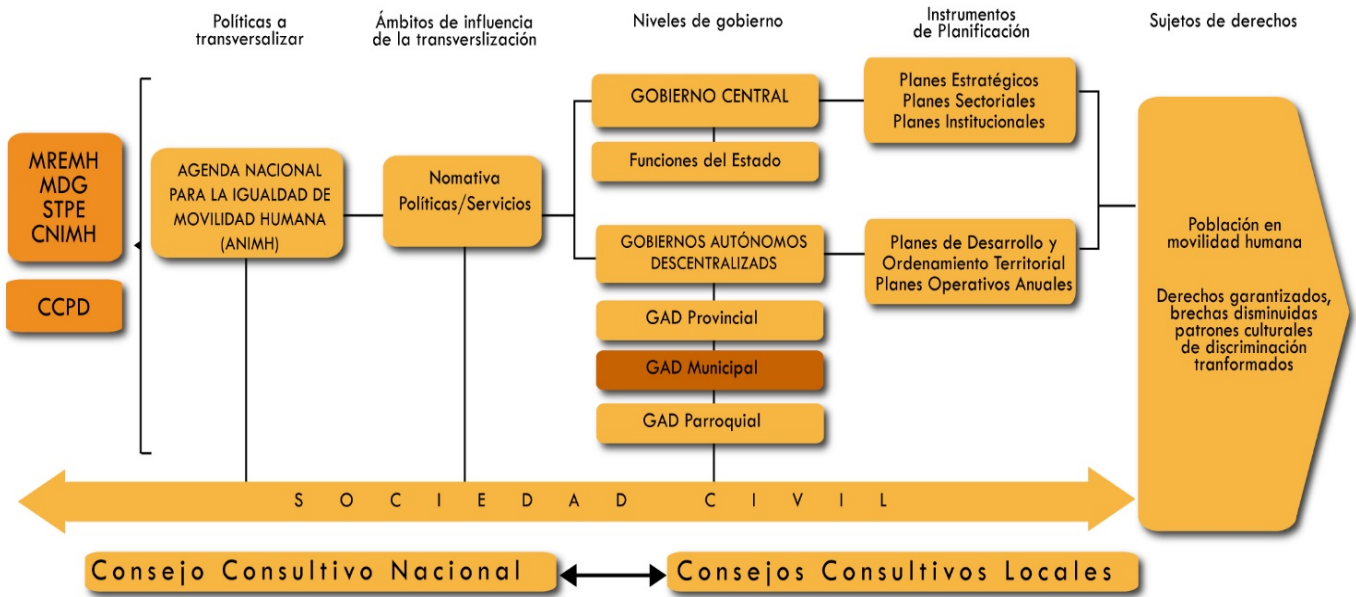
Políticas a transversalizar

Ámbitos de influencia de la transverslización

Niveles de gobierno

Instrumentos de Planificación

Sujetos de derechos

MREMH
MDG
STPE
CNIMH

CCPD

AGENDA NACIONAL PARA LA IGUALDAD DE MOVILIDAD HUMANA (ANIMH)

Nomativa Políticas/Servicios

GOBIERNO CENTRAL

Funciones del Estado

GOBIERNOS AUTÓNOMOS DESCENTRALIZADS

GAD Provincial

GAD Municipal

GAD Parroquial

Planes Estratégicos
Planes Sectoriales
Planes Institucionales

Planes de Desarrollo y Ordenamiento Territorial
Planes Operativos Anuales

Población en movilidad humana

Derechos garantizados, brechas disminuidas patrones culturales de discriminación tranformados

S O C I E D A D C I V I L

Consejo Consultivo Nacional

Consejos Consultivos Locales